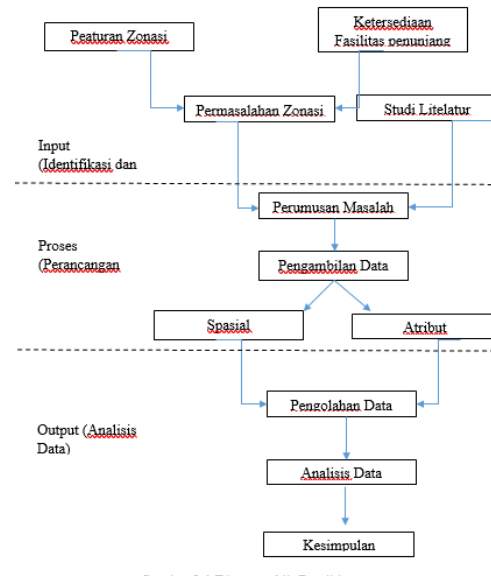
Peaturan Zonasi

Ketersediaan Fasilitas penunjang

Permasalahan Zonasi

Studi Litelatur

Input (Identifikasi dan

Perumusan Masalah

Proses (Perancangan

Pengambilan Data

Spasial

Atribut

Pengolahan Data

Output (Analisis Data)

Analisis Data

Kesimpulan

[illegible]